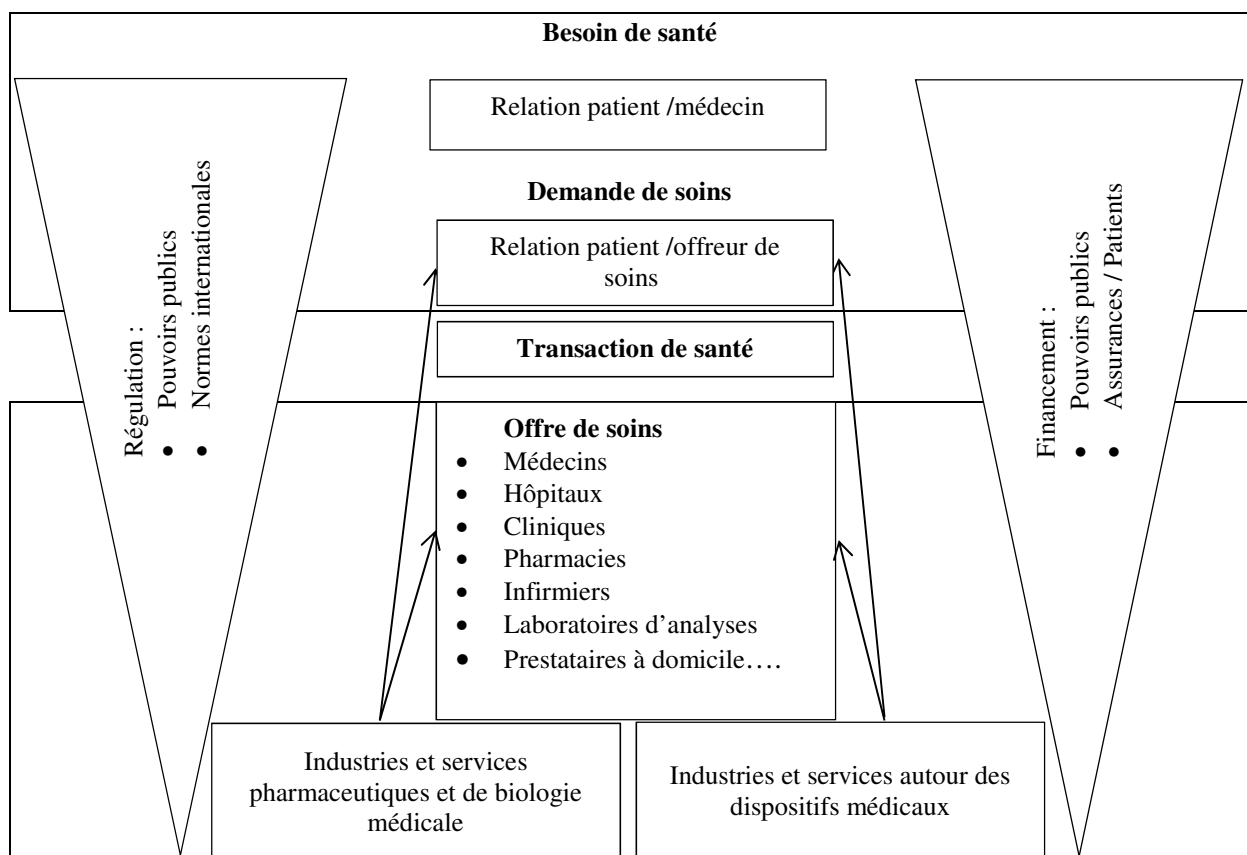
Besoin de santé

Régulation :
• Pouvoirs publics
• Normes internationales

Relation patient /médecin

Demande de soins

Relation patient /offreur de soins

Transaction de santé

Offre de soins
• Médecins
• Hôpitaux
• Cliniques
• Pharmacies
• Infirmiers
• Laboratoires d'analyses
• Prestataires à domicile….

Financement :
• Pouvoirs publics
• Assurances / Patients

Industries et services pharmaceutiques et de biologie médicale

Industries et services autour des dispositifs médicaux